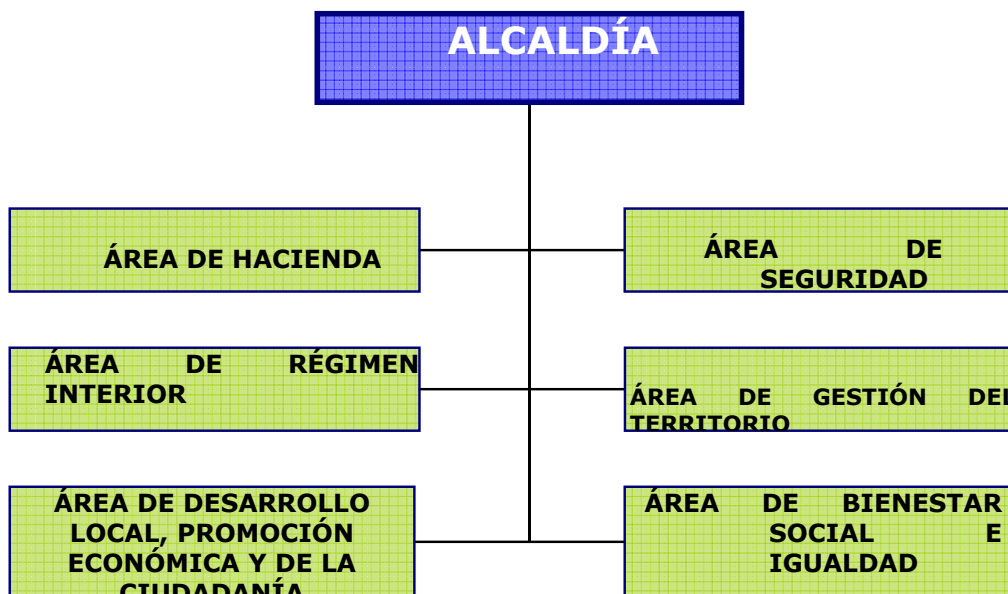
ALCALDÍA

ÁREA DE HACIENDA

ÁREA DE SEGURIDAD

ÁREA DE RÉGIMEN INTERIOR

ÁREA DE GESTIÓN DE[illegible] TERRITORIO

ÁREA DE DESARROLLO LOCAL, PROMOCIÓN ECONÓMICA Y DE LA CIUDADANÍA

ÁREA DE BIENESTAR SOCIAL E IGUALDAD